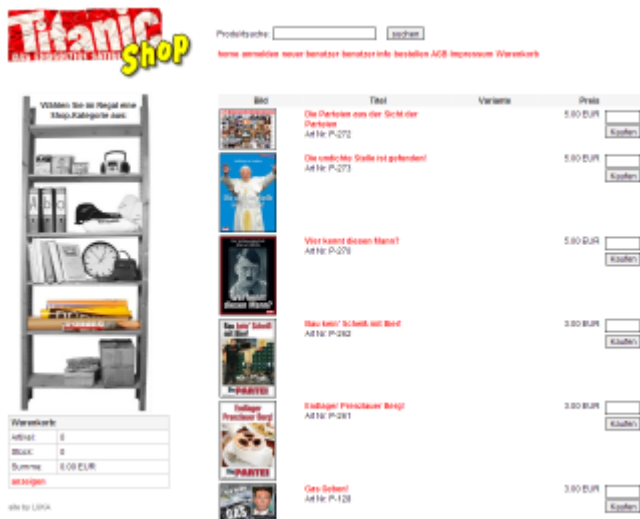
Titanic
DAS ENDGÜLTIGE SATIRE MAGAZIN
Shop

Produktsuche: suchen

home anmelden neuer benutzer benutzerinfo bestellen AGB Impressum Warenkorb

Wählen Sie im Regal eine Shop-Kategorie aus:

| Warenkorb | |
|---|---|
| Artikel: | 0 |
| Stück: | 0 |
| Summe: | 0.00 EUR |
| anzeigen | |

site by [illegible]

| Bild | Titel | Variante | Preis | |
|---|---|---|---|---|
| | Die Parteien aus der Sicht der Parteien Art Nr: P-272 | | 5.00 EUR | Kaufen |
| | Die undichte Stelle ist gefunden! Art Nr: P-273 | | 5.00 EUR | Kaufen |
| | Wer kennt diesen Mann? Art Nr: P-270 | | 5.00 EUR | Kaufen |
| | Neu kein' Scheiß mit Bier! Art Nr: P-262 | | 3.00 EUR | Kaufen |
| | Endlager Prenzlauer Berg! Art Nr: P-261 | | 3.00 EUR | Kaufen |
| | Gas Geben! Art Nr: P-128 | | 3.00 EUR | Kaufen |